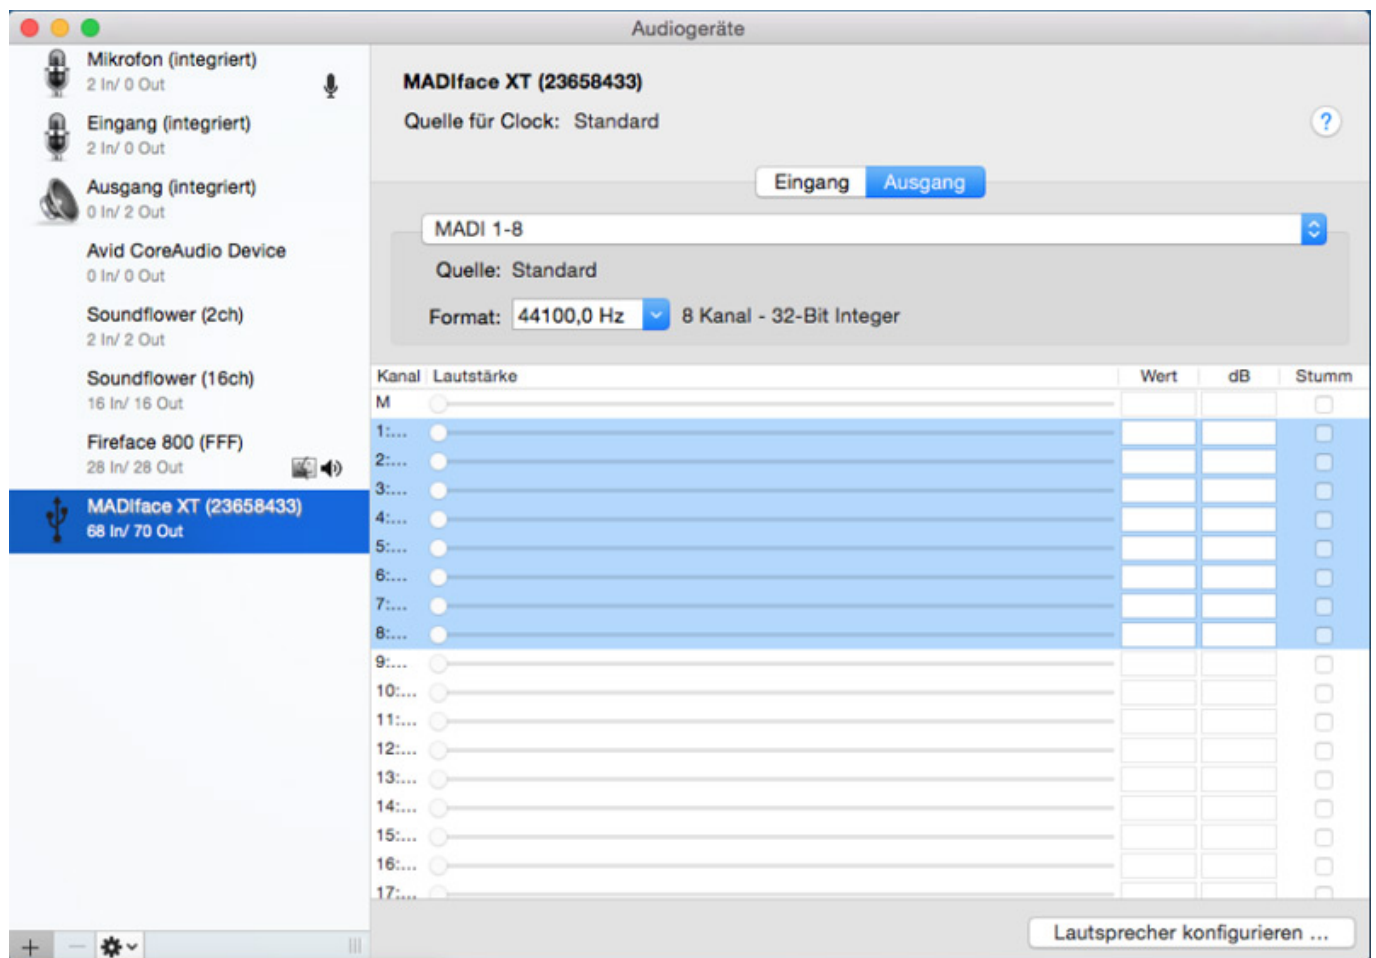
Audiogeräte

Mikrofon (integriert)
2 In/ 0 Out

Eingang (integriert)
2 In/ 0 Out

Ausgang (integriert)
0 In/ 2 Out

Avid CoreAudio Device
0 In/ 0 Out

Soundflower (2ch)
2 In/ 2 Out

Soundflower (16ch)
16 In/ 16 Out

Fireface 800 (FFF)
28 In/ 28 Out

MADIface XT (23658433)
68 In/ 70 Out

MADIface XT (23658433)
Quelle für Clock: Standard

?

Eingang Ausgang

MADI 1-8

Quelle: Standard

Format: 44100,0 Hz 8 Kanal - 32-Bit Integer

| Kanal | Lautstärke | Wert | dB | Stumm |
|---|---|---|---|---|
| M | | | | |
| 1:... | | | | |
| 2:... | | | | |
| 3:... | | | | |
| 4:... | | | | |
| 5:... | | | | |
| 6:... | | | | |
| 7:... | | | | |
| 8:... | | | | |
| 9:... | | | | |
| 10:... | | | | |
| 11:... | | | | |
| 12:... | | | | |
| 13:... | | | | |
| 14:... | | | | |
| 15:... | | | | |
| 16:... | | | | |
| 17:... | | | | |

+ −

Lautsprecher konfigurieren ...